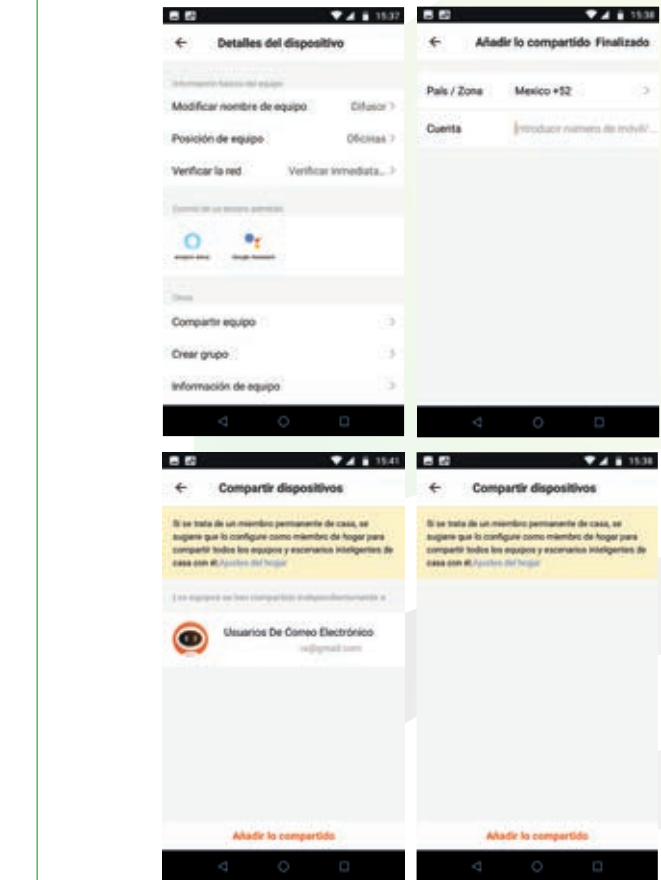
15:37

Detalles del dispositivo

Información básica del equipo

Modificar nombre de equipo Difusor

Posición de equipo Oficinas

Verificar la red Verificar inmediata...

Control de un tercero admitido

amazon alexa Google Assistant

Otros

Compartir equipo

Crear grupo

Información de equipo

15:38

Añadir lo compartido Finalizado

País / Zona Mexico +52

Cuenta Introducir número de móvil/...

15:41

Compartir dispositivos

Si se trata de un miembro permanente de casa, se sugiere que lo configure como miembro de hogar para compartir todos los equipos y escenarios inteligentes de casa con él.Ajustes del hogar

Los equipos se han compartido independientemente a

Usuarios De Correo Electrónico

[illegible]@gmail.com

Añadir lo compartido

15:38

Compartir dispositivos

Si se trata de un miembro permanente de casa, se sugiere que lo configure como miembro de hogar para compartir todos los equipos y escenarios inteligentes de casa con él.Ajustes del hogar

Añadir lo compartido